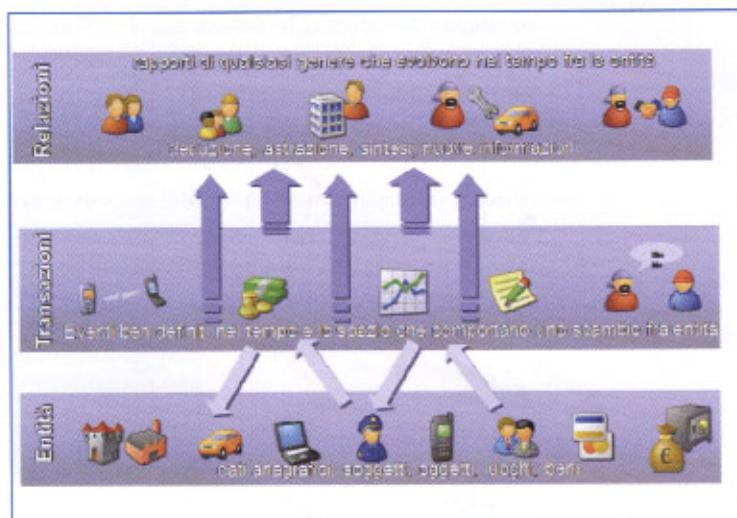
Relazioni

rapporti di qualsiasi genere che evolvono nel tempo fra le entità

deduzione, astrazione, sintesi, nuove informazioni

Transazioni

Eventi ben definiti nel tempo e nello spazio che comportano uno scambio fra entità

Entità

dati anagrafici, soggetti, oggetti, luoghi, beni